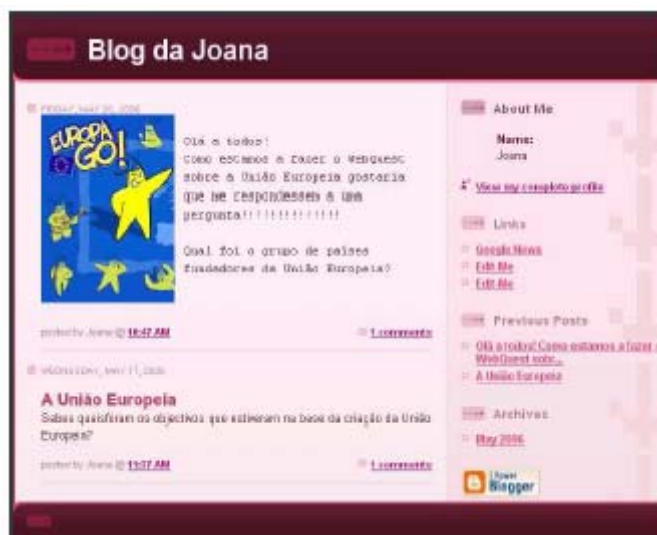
Blog da Joana

FRIDAY, MAY 26, 2006

EUROPA GO!

Olá a todos!
Como estamos a fazer o webquest sobre a União Europeia gostaria que me respondessem a uma pergunta!!!!!!!!!!!!!!

Qual foi o grupo de países fundadores da União Europeia?

posted by Joana @ 10:47 AM

1 comments

WEDNESDAY, MAY 17, 2006

A União Europeia
Sabes quais foram os objectivos que estiveram na base da criação da União Europeia?

posted by Joana @ 11:37 AM

1 comments

About Me

Name:
Joana

View my complete profile

Links

Google News
Edit-Me
Edit-Me

Previous Posts

Olá a todos! Como estamos a fazer o WebQuest sobr...
A União Europeia

Archives

May 2006

Power Blogger